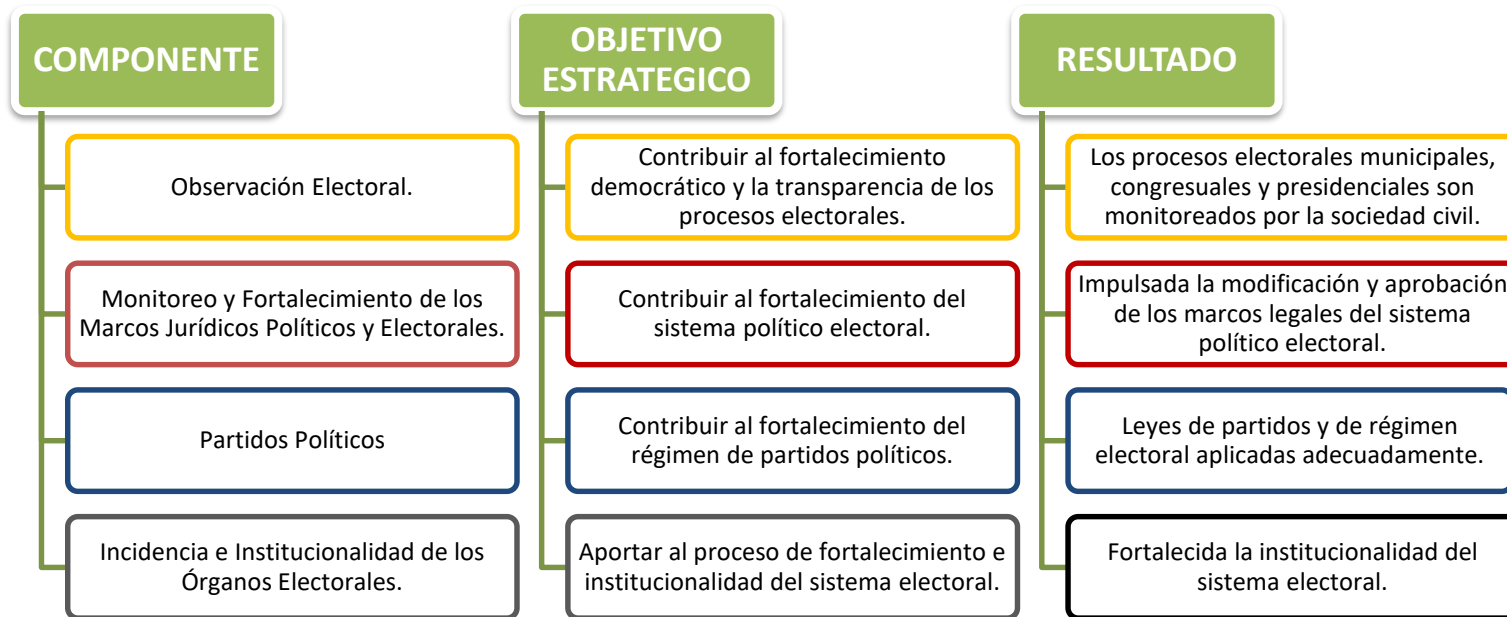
COMPONENTE

Observación Electoral.

Monitoreo y Fortalecimiento de los Marcos Jurídicos Políticos y Electorales.

Partidos Políticos

Incidencia e Institucionalidad de los Órganos Electorales.

OBJETIVO ESTRATEGICO

Contribuir al fortalecimiento democrático y la transparencia de los procesos electorales.

Contribuir al fortalecimiento del sistema político electoral.

Contribuir al fortalecimiento del régimen de partidos políticos.

Aportar al proceso de fortalecimiento e institucionalidad del sistema electoral.

RESULTADO

Los procesos electorales municipales, congresuales y presidenciales son monitoreados por la sociedad civil.

Impulsada la modificación y aprobación de los marcos legales del sistema político electoral.

Leyes de partidos y de régimen electoral aplicadas adecuadamente.

Fortalecida la institucionalidad del sistema electoral.